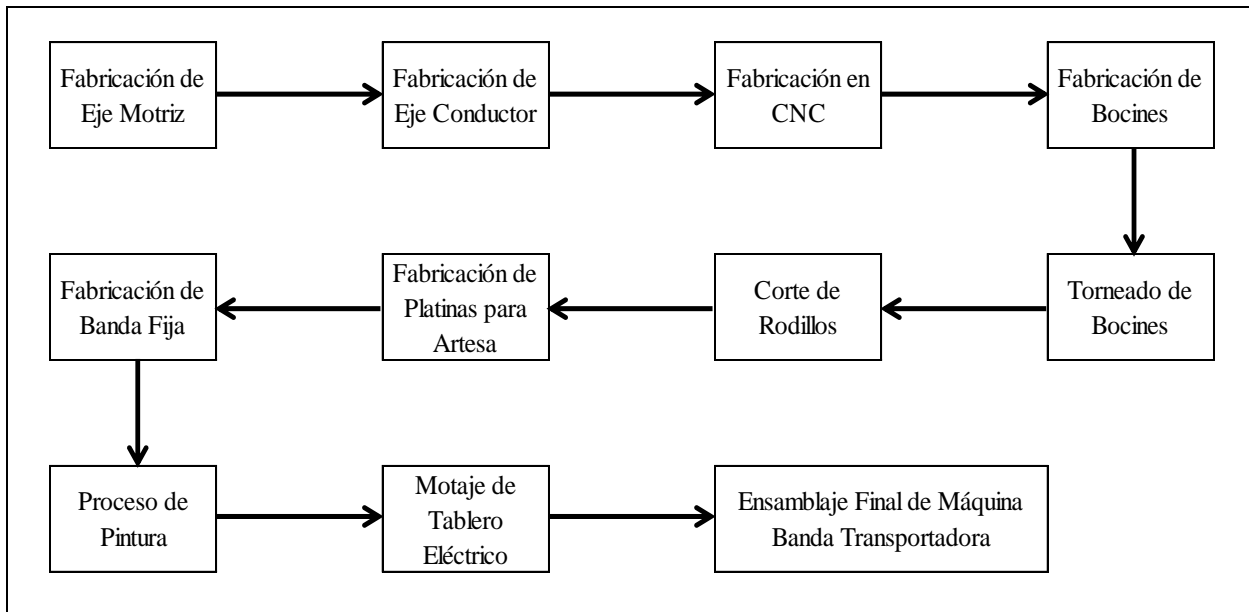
Fabricación de Eje Motriz

Fabricación de Eje Conductor

Fabricación en CNC

Fabricación de Bocines

Torneado de Bocines

Corte de Rodillos

Fabricación de Platinas para Artesa

Fabricación de Banda Fija

Proceso de Pintura

Motaje de Tablero Eléctrico

Ensamblaje Final de Máquina Banda Transportadora